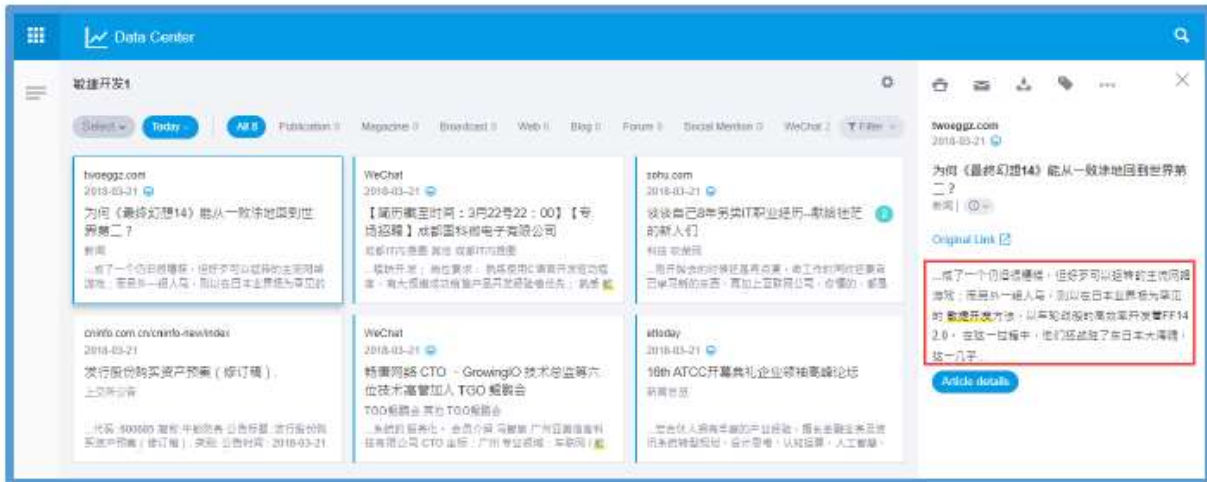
Data Center

敏捷开发1

Select Today All 8 Publication 0 Magazine 0 Broadcast 0 Web 0 Blog 0 Forum 0 Social Mention 0 WeChat 2 Filter

twoeggz.com
2018-03-21
为何《最终幻想14》能从一败涂地回到世界第二？
新闻
...成了一个仍旧很糟糕，但经历可以稳稳的主流网络游戏；而最另一群人马，则以在日本业界较为罕见的

WeChat
2018-03-21
【简历截至时间：3月22号22：00】【专场招聘】成都国科微电子有限公司
成都IT内推圈 其他 成都IT内推圈
...精确开发；岗位要求：熟练使用C语言开发驱动程序，有大规模或功能复杂产品开发经验者优先；熟悉

sohu.com
2018-03-21
谈谈自己8年完美IT职业经历--献给徒花的新人们
科技 收藏网
...而开始说的经验还真有点累，做工作的两位经要说已经习惯的去而，而加上互联网公司，你懂的，都是

cninfo.com.cn/cninfo-new/index
2018-03-21
发行股份购买资产预案（修订稿）
上交所公告
...代码：600605 简称：汇通能源 公告标题：发行股份购买资产预案（修订稿） 类别：公告时间：2018-03-21

WeChat
2018-03-21
畅想网络 CTO · GrowingIO 技术总监等六位技术高管加入 TGO 鲲鹏会
TGO鲲鹏会 其他 TGO鲲鹏会
...系统的服务化；会员介绍 马骏康 广州亚美信息科技有限公司 CTO 坐标：广州 专业领域：车联网 |

ettoday
2018-03-21
16th ATCC开幕典礼企业领袖高峰论坛
新闻首页
...完全位人拥有丰富的产业经验，擅长金融业务及信息系统规划投资，合计带着，认知招募，人工智慧，

twoeggz.com
2018-03-21
为何《最终幻想14》能从一败涂地回到世界第二？
新闻 | 0
Original Link
...成了一个仍旧很糟糕，但经历可以稳稳的主流网络游戏；而最另一群人马，则以在日本业界较为罕见的 敏捷开发方法，以年轻战胜的高效率开发着FF14 2.0，在这一扭转中，他们还超越了东日本大海啸，这一八子...
Article details